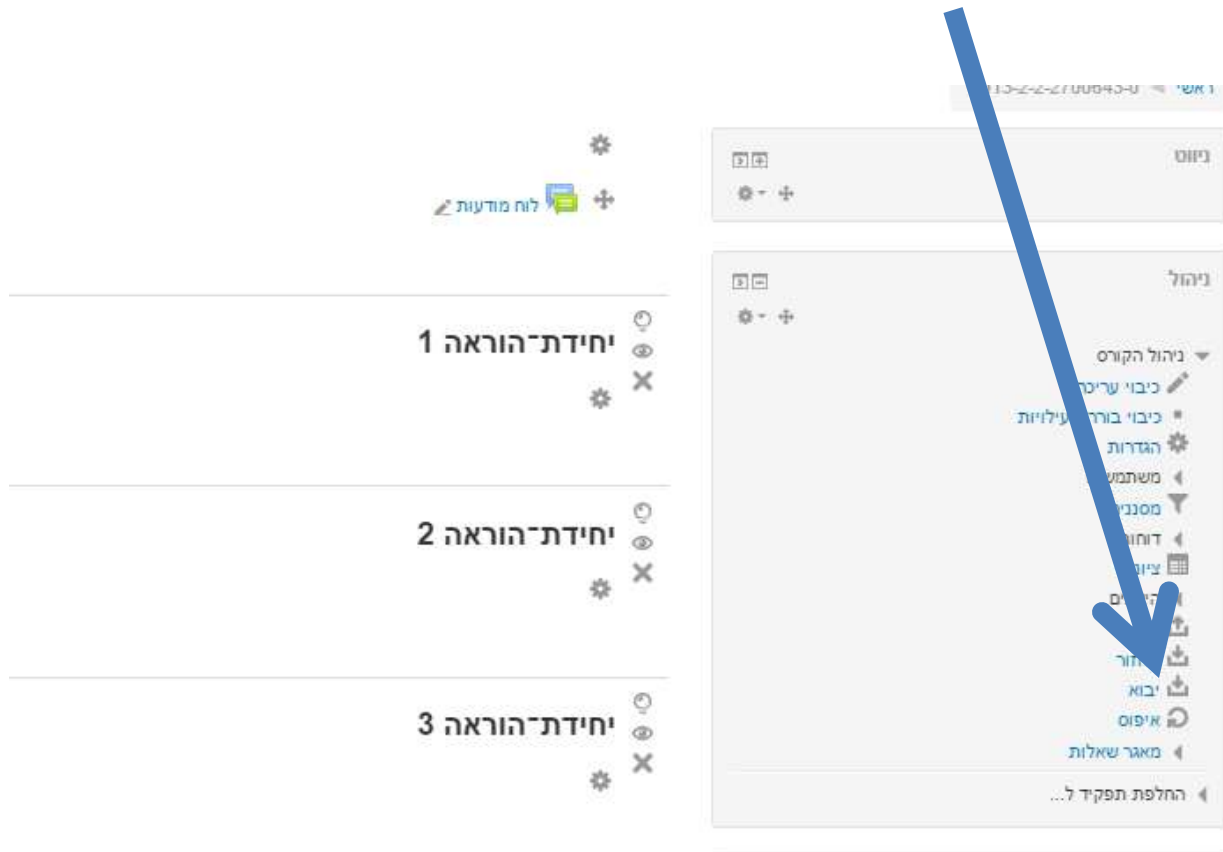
ראשי ◄ 13-2-2-27000643-0

ניווט

ניהול

ניהול הקורס

כיבוי עריכה

כיבוי בורר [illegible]עילויות

הגדרות

משתמש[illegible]

מסנני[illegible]

דוחו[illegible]

ציו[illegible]

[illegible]ים

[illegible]

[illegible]זור

יבוא

איפוס

מאגר שאלות

החלפת תפקיד ל...

לוח מודעות

יחידת־הוראה 1

יחידת־הוראה 2

יחידת־הוראה 3